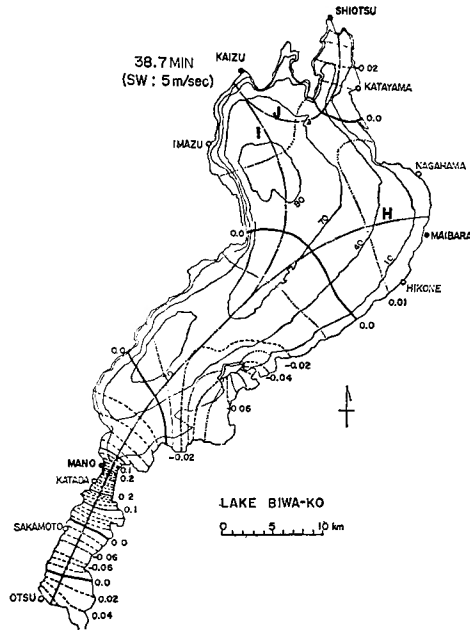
38.7 MIN
(SW : 5 m/sec)

SHIOTSU
KAIZU
0.02
KATAYAMA
J
0.0
I
IMAZU
NAGAHAMA
80
70
H
MAIBARA
0.0
60
10
HIKONE
0.01
0.0
0.0
-0.02
-0.04
0.06
-0.02
MANO
0.1
KATADA
0.2
0.2
0.1
SAKAMOTO
0
0.06
-0.06
0.0
0.02
OTSU
0.04

LAKE BIWA-KO
0 5 10 km